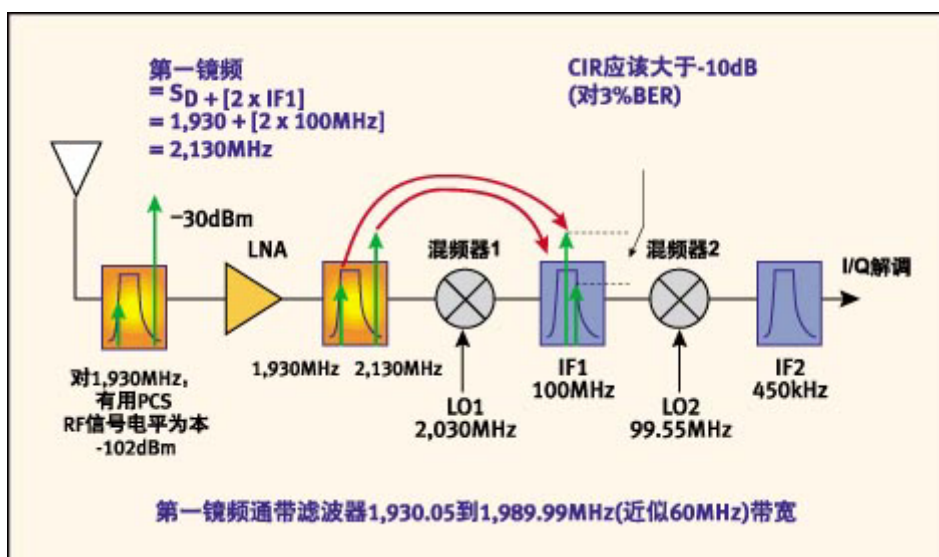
第一镜频
$= S_D + [2 \times IF1]$
$= 1,930 + [2 \times 100MHz]$
$= 2,130MHz$

CIR应该大于-10dB
(对3%BER)

-30dBm

LNA

混频器1

混频器2

I/Q解调

对1,930MHz,
有用PCS
RF信号电平为本
-102dBm

1,930MHz

2,130MHz

LO1
2,030MHz

IF1
100MHz

LO2
99.55MHz

IF2
450kHz

第一镜频通带滤波器1,930.05到1,989.99MHz(近似60MHz)带宽